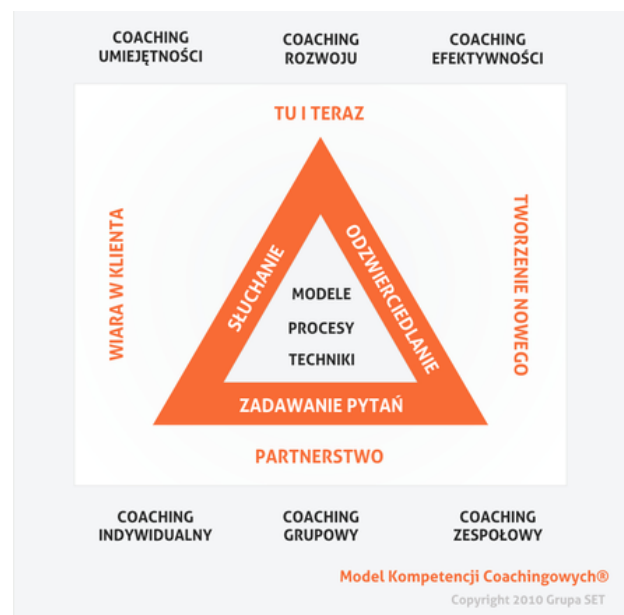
COACHING UMIEJĘTNOŚCI

COACHING ROZWOJU

COACHING EFEKTYWNOŚCI

TU I TERAZ

WIARA W KLIENTA

SŁUCHANIE

ODZWIERCIEDLANIE

TWORZENIE NOWEGO

MODELE

PROCESY

TECHNIKI

ZADAWANIE PYTAŃ

PARTNERSTWO

COACHING INDYWIDUALNY

COACHING GRUPOWY

COACHING ZESPOŁOWY

Model Kompetencji Coachingowych®

Copyright 2010 Grupa SET